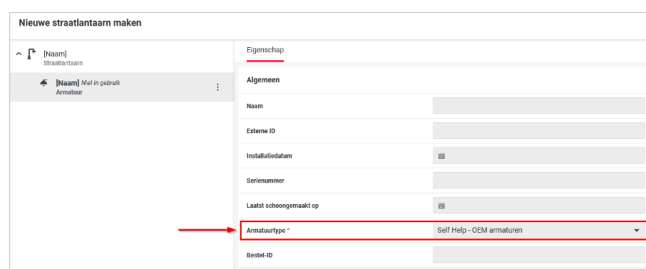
Nieuwe straatlantaarn maken

[Naam]
Straatlantaarn

[Naam] Niet in gebruik
Armatuur

Eigenschap

Algemeen

Naam

Externe ID

Installatiedatum

Serienummer

Laatst schoongemaakt op

Armatuurtype *

Self Help - OEM armaturen

Bestel-ID